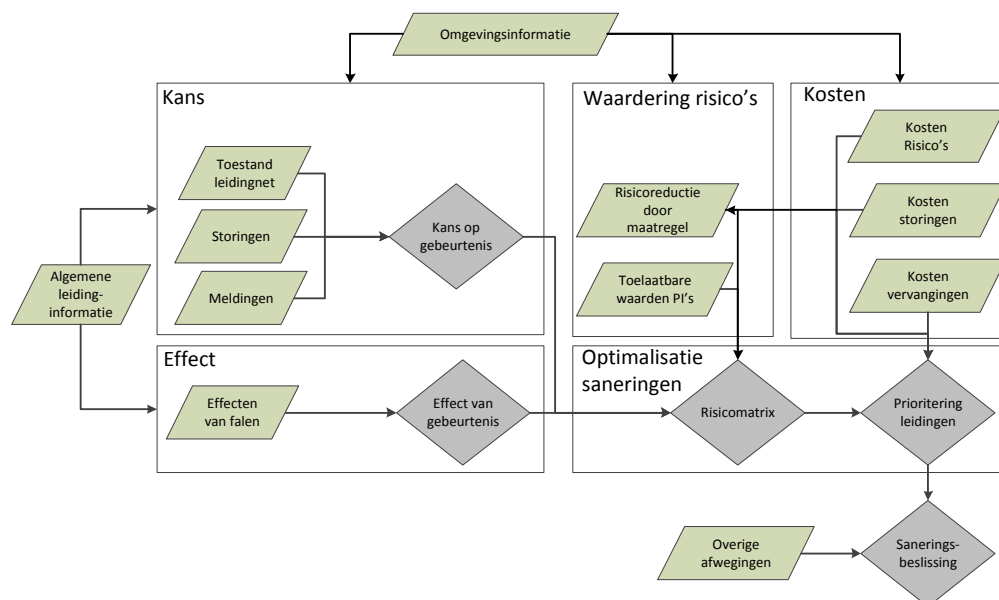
Omgevingsinformatie

Kans

Toestand leidingnet

Storingen

Meldingen

Kans op gebeurtenis

Waardering risico's

Risicoreductie door maatregel

Toelaatbare waarden PI's

Kosten

Kosten Risico's

Kosten storingen

Kosten vervangingen

Algemene leidinginformatie

Effect

Effecten van falen

Effect van gebeurtenis

Optimalisatie saneringen

Risicomatrix

Prioritering leidingen

Overige afwegingen

Sanerings-beslissing